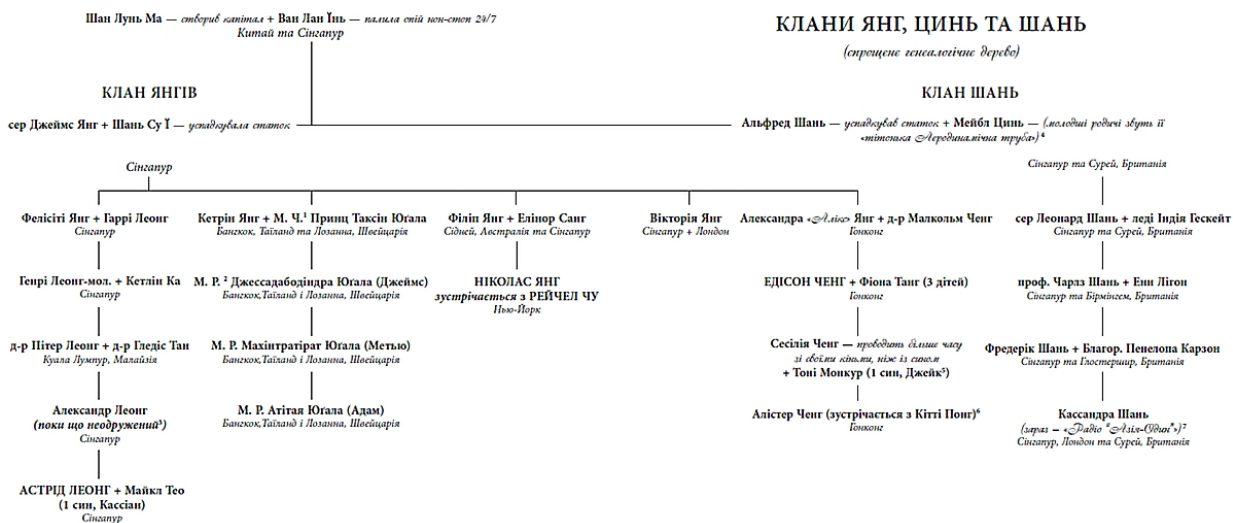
Шан Лунь Ма — створив капітал + Ван Лан Інь — палила опій нон-стоп 24/7
Китай та Сінгапур

КЛАНИ ЯНГ, ЦИНЬ ТА ШАНЬ
(спрощене генеалогічне дерево)

КЛАН ЯНГІВ

сер Джеймс Янг + Шань Су Ї — успадкувала статок

КЛАН ШАНЬ

Альфред Шань — успадкував статок + Мейбл Цинь — (молодші родичі звуть її «тітонька Аеродинамічна труба»)⁴

Сінгапур

Сінгапур та Сурей, Британія

Фелісіті Янг + Гаррі Леонг
Сінгапур

Генрі Леонг-мол. + Кетлін Ка
Сінгапур

д-р Пітер Леонг + д-р Гледіс Тан
Куала Лумпур, Малайзія

Александр Леонг
(поки що неодружений³)
Сінгапур

АСТРІД ЛЕОНГ + Майкл Тео
(1 син, Кассіан)
Сінгапур

Кетрін Янг + М. Ч.¹ Принц Таксін Юґала
Бангкок, Таїланд та Лозанна, Швейцарія

М. Р. ² Джессадабодіндра Юґала (Джеймс)
Бангкок,Таїланд і Лозанна, Швейцарія

М. Р. Махінтратірат Юґала (Метью)
Бангкок,Таїланд і Лозанна, Швейцарія

М. Р. Атітая Юґала (Адам)
Бангкок,Таїланд і Лозанна, Швейцарія

Філіп Янг + Елінор Санг
Сідней, Австралія та Сінгапур

НІКОЛАС ЯНГ
зустрічається з РЕЙЧЕЛ ЧУ
Нью-Йорк

Вікторія Янг
Сінгапур + Лондон

Александра «Алікс» Янг + д-р Малкольм Ченг
Гонконг

ЕДІСОН ЧЕНГ + Фіона Танг (3 дітей)
Гонконг

Сесілія Ченг — проводить більше часу зі своїми кіньми, ніж із сином
+ Тоні Монкур (1 син, Джейк⁵)

Алістер Ченг (зустрічається з Кітті Понг)⁶
Гонконг

сер Леонард Шань + леді Індія Гескейт
Сінгапур та Сурей, Британія

проф. Чарлз Шань + Енн Лігон
Сінгапур та Бірмінгем, Британія

Фредерік Шань + Благор. Пенелопа Карзон
Сінгапур та Глостершир, Британія

Кассандра Шань
(зараз – «Радіо "Азія-Один"»)⁷
Сінгапур, Лондон та Сурей, Британія